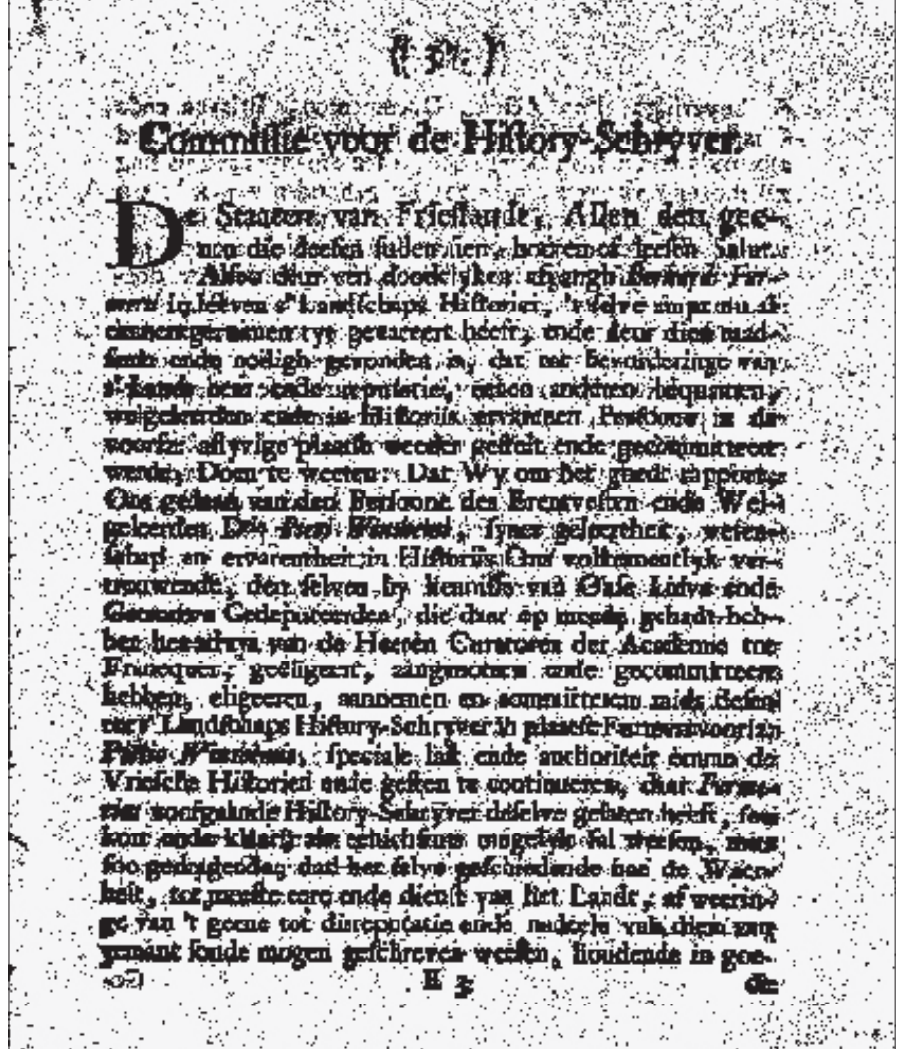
( 37. )

Commissie voor de Histoy-Schryver.

De Staten van Frieslandt, Allen den geenen die deesen sullen sien, hooren of leesen Salut. Alsoo door een doodelyken afgangh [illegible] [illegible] in syn leven s' Landtschaps Historien, 'twelke ampt nu eenigen tyt gevaceert heeft, ende door dien nodig ende nodigh gevonden is, dat ter bevorderinge van s' Lands eere ende reputatie, eenen anderen bequamen, wel geleerden ende in Historien ervarenen Persoone in de voorsz. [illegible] plaats weeder gestelt ende gecommitteert werde; Doen te weeten: Dat Wy om het goedt rapport Ons gedaan van den Persoone des Eerentfesten ende Wel geleerden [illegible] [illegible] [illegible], synes geleertheit, wetenschap en ervarentheit in Historien Ons volkomentlyk vertrouwende, den selven by kennisse van Onse Lieve ende Getrouwe Gedeputeerden, die daar op mede gehadt hebben het advys van de Heeren Curatoren der Academie tot Franequer, geeligeert, aangenomen ende gecommitteert hebben, eligeeren, aannemen en committeeren mids deesen tot Landtschaps History-Schryver in plaatse Furmerii voorsz. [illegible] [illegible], speciale last ende authoriteit omme de Vriesche Historien ende gesten te continueren, daar Furmerius voorgaande History-Schryver deselve gelaten heeft, soo hoor ende klaarlyk als tselichtsaam mogelyk sal weesen, maar soo gedaghgedagh dat het selve geschiedende na de Waerheit, tot meeste eere ende dienst van het Landt, af weeringe van 't geene tot disreputatie ende nadeele van dien eenygmant soude mogen geschreven werden, houdende in goe-

E 3 de